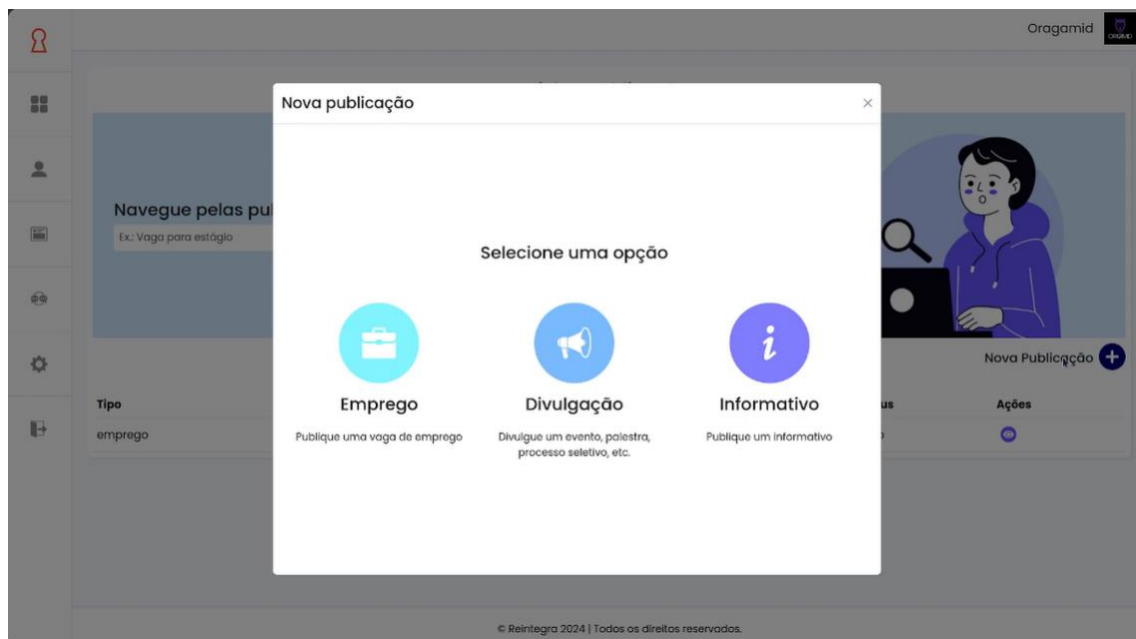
Oragamid

Navegue pelas pu

Ex.: Vaga para estágio

Nova Publicação

Tipo

emprego

us

Ações

Nova publicação

×

Selecione uma opção

Emprego

Publique uma vaga de emprego

Divulgação

Divulgue um evento, palestra, processo seletivo, etc.

Informativo

Publique um informativo

© Reintegra 2024 | Todos os direitos reservados.